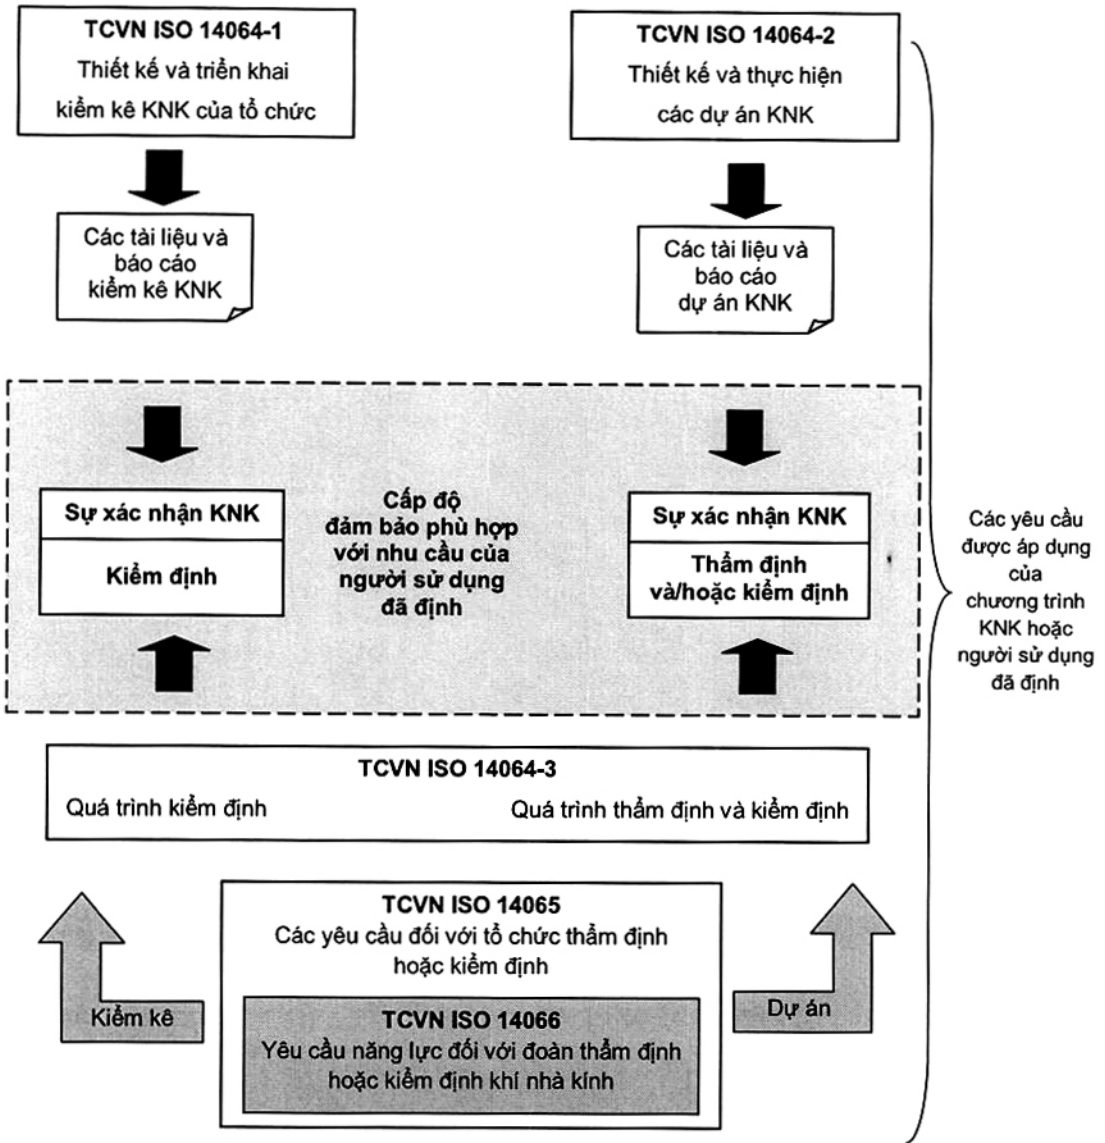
TCVN ISO 14064-1
Thiết kế và triển khai kiểm kê KNK của tổ chức

TCVN ISO 14064-2
Thiết kế và thực hiện các dự án KNK

Các tài liệu và báo cáo kiểm kê KNK

Các tài liệu và báo cáo dự án KNK

Sự xác nhận KNK
Kiểm định

Cấp độ đảm bảo phù hợp với nhu cầu của người sử dụng đã định

Sự xác nhận KNK
Thẩm định và/hoặc kiểm định

Các yêu cầu được áp dụng của chương trình KNK hoặc người sử dụng đã định

TCVN ISO 14064-3
Quá trình kiểm định
Quá trình thẩm định và kiểm định

TCVN ISO 14065
Các yêu cầu đối với tổ chức thẩm định hoặc kiểm định

Kiểm kê

TCVN ISO 14066
Yêu cầu năng lực đối với đoàn thẩm định hoặc kiểm định khí nhà kính

Dự án